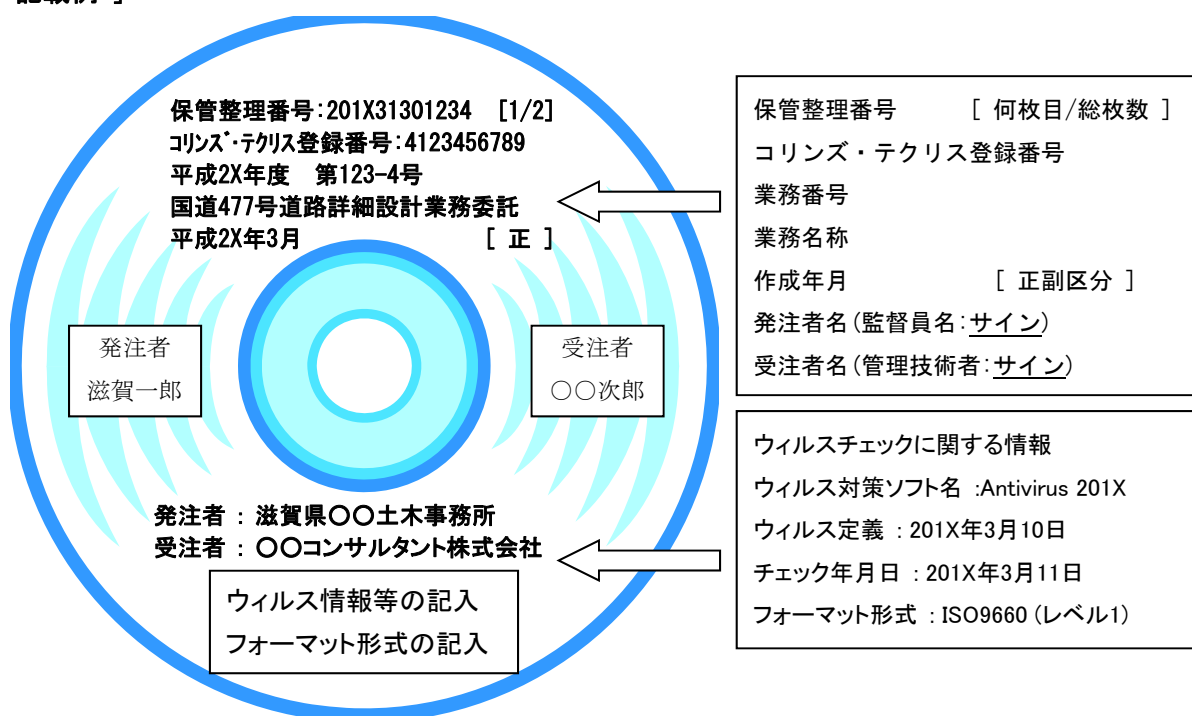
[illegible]

保管整理番号:201X31301234 [1/2]
ｺﾘﾝｽﾞ･ﾃｸﾘｽ登録番号:4123456789
平成2X年度 第123-4号
国道477号道路詳細設計業務委託
平成2X年3月 [ 正 ]

発注者
滋賀一郎

受注者
○○次郎

発注者 : 滋賀県○○土木事務所
受注者 : ○○コンサルタント株式会社

ウィルス情報等の記入
フォーマット形式の記入

保管整理番号 [ 何枚目/総枚数 ]
コリンズ・テクリス登録番号
業務番号
業務名称
作成年月 [ 正副区分 ]
発注者名(監督員名:サイン)
受注者名(管理技術者:サイン)

ウィルスチェックに関する情報
ウィルス対策ソフト名 :Antivirus 201X
ウィルス定義 : 201X年3月10日
チェック年月日 : 201X年3月11日
フォーマット形式 : ISO9660 (レベル1)